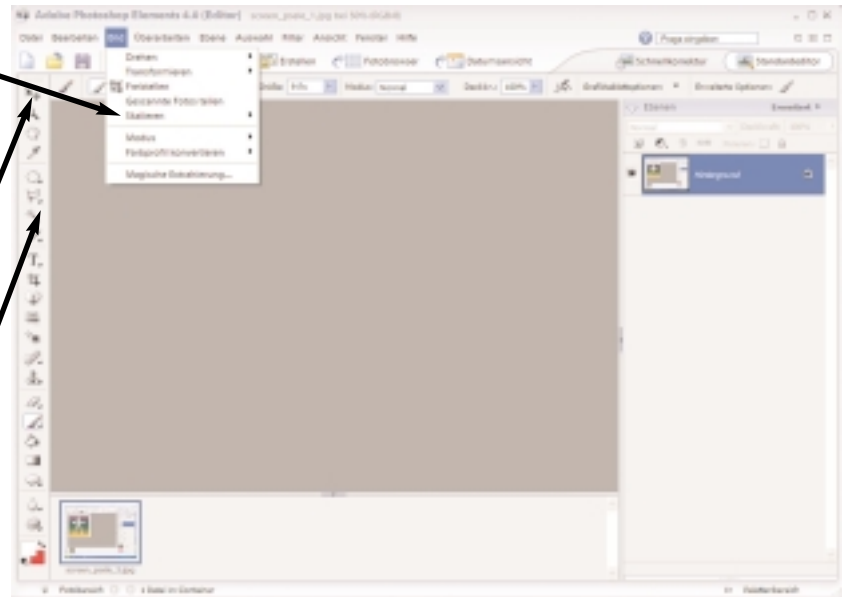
Adobe Photoshop Elements 4.0 (Editor) screen_patio_1.jpg bei 50% (RGB/8)

Datei Bearbeiten Bild Überarbeiten Ebene Auswahl Filter Ansicht Fenster Hilfe

Frage eingeben

Drehen
Transformieren
Freistellen
Gescannte Fotos teilen
Skalieren
Modus
Farbprofil konvertieren
Magische Extrahierung...

Erstellen Fotobrowser Datumsansicht Schnellkorrektur Standardeditor

Größe: Modus: Normal Deckkr.: 100% Grafiktablettoptionen Erweiterte Optionen

Ebenen Erweitert

Normal Deckkraft: 100%

Hintergrund

screen_patio_1.jpg

Fotobereich 1 Datei im Container Palettenbereich